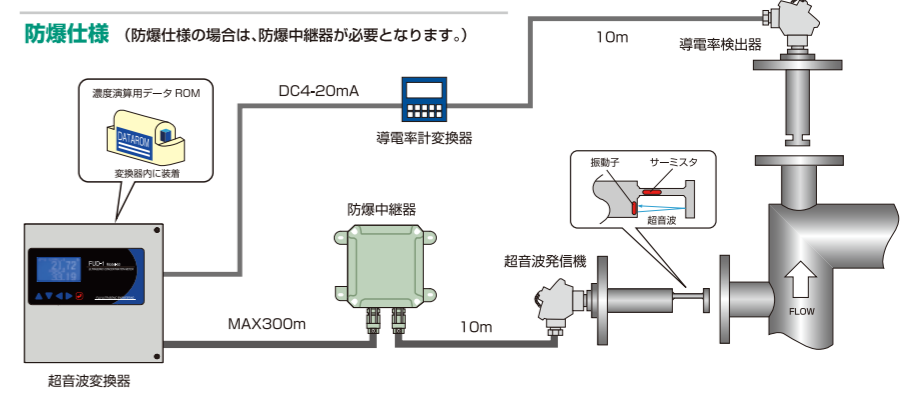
防爆仕様 （防爆仕様の場合は、防爆中継器が必要となります。）

10m

導電率検出器

DC4-20mA

濃度演算用データ ROM

DATAROM

変換器内に装着

導電率計変換器

振動子

サーミスタ

超音波

防爆中継器

超音波発信機

FUJI

FLOW

MAX300m

10m

超音波変換器